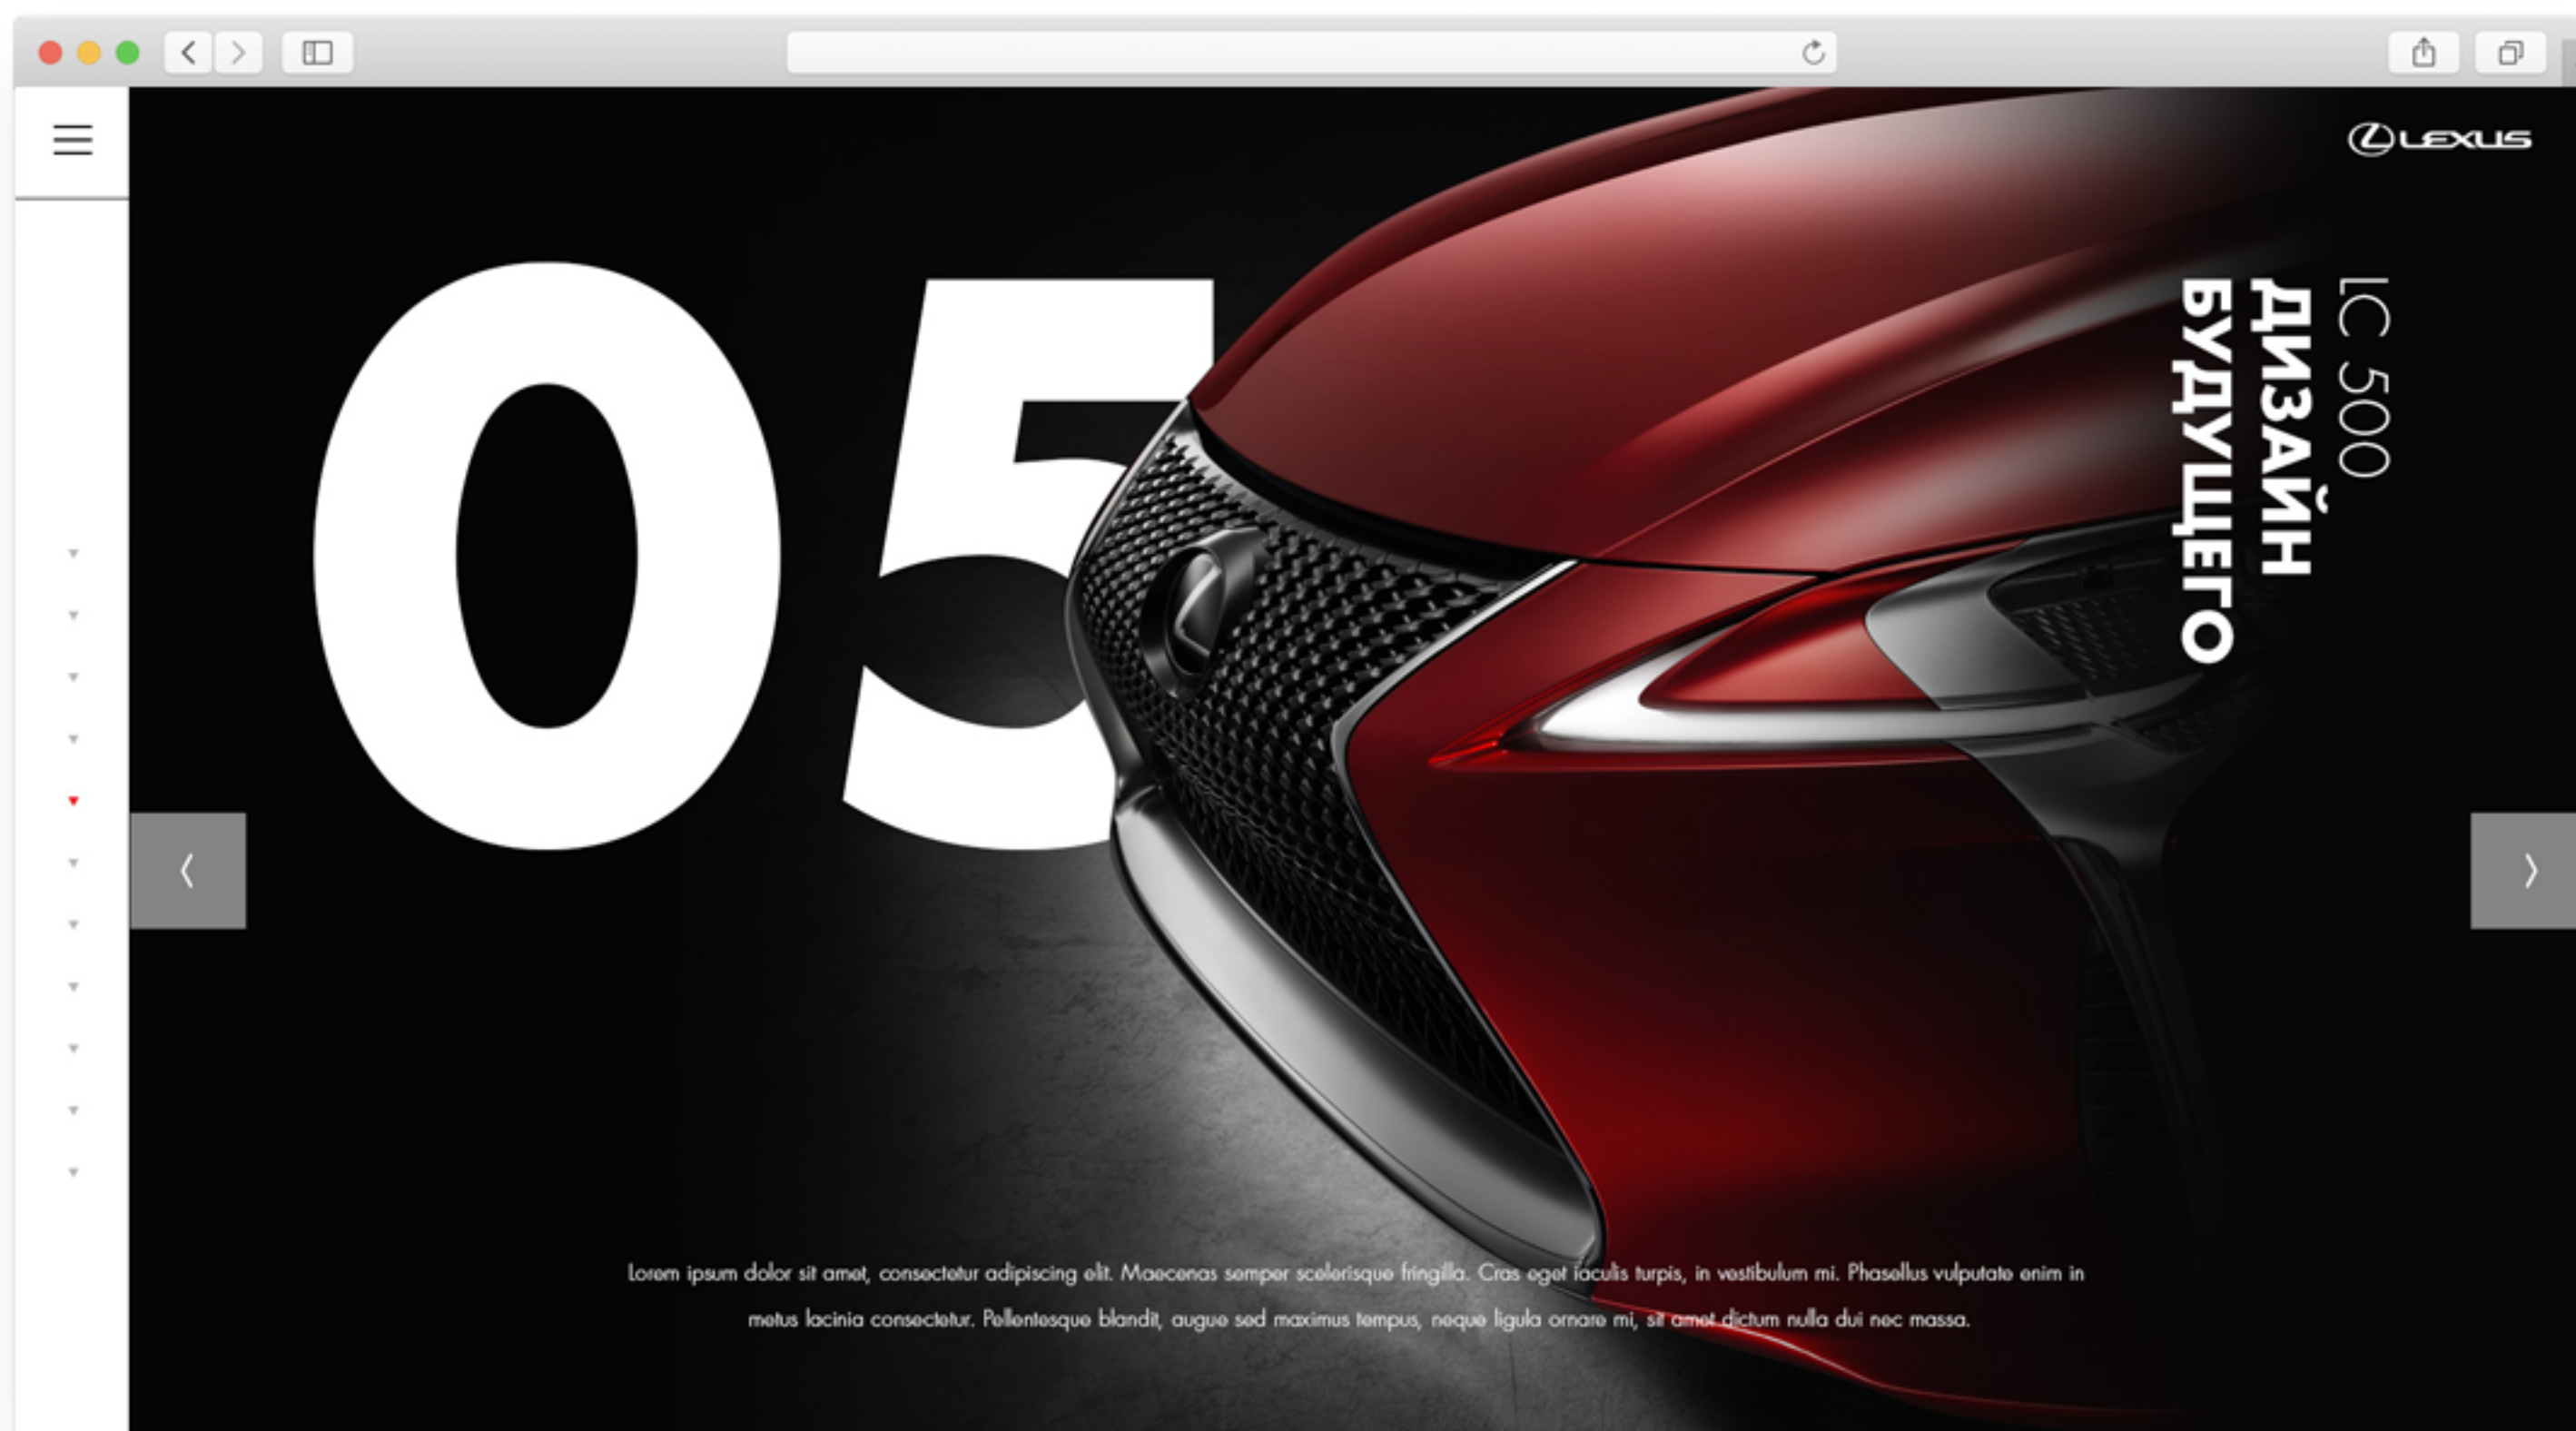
LEXUS

05

LC 500
ДИЗАЙН
БУДУЩЕГО

Lorem ipsum dolor sit amet, consectetur adipiscing elit. Maecenas semper scelerisque fringilla. Cras eget iaculis turpis, in vestibulum mi. Phasellus vulputate enim in metus lacinia consectetur. Pellentesque blandit, augue sed maximus tempus, neque ligula ornare mi, sit amet dictum nulla dui nec massa.